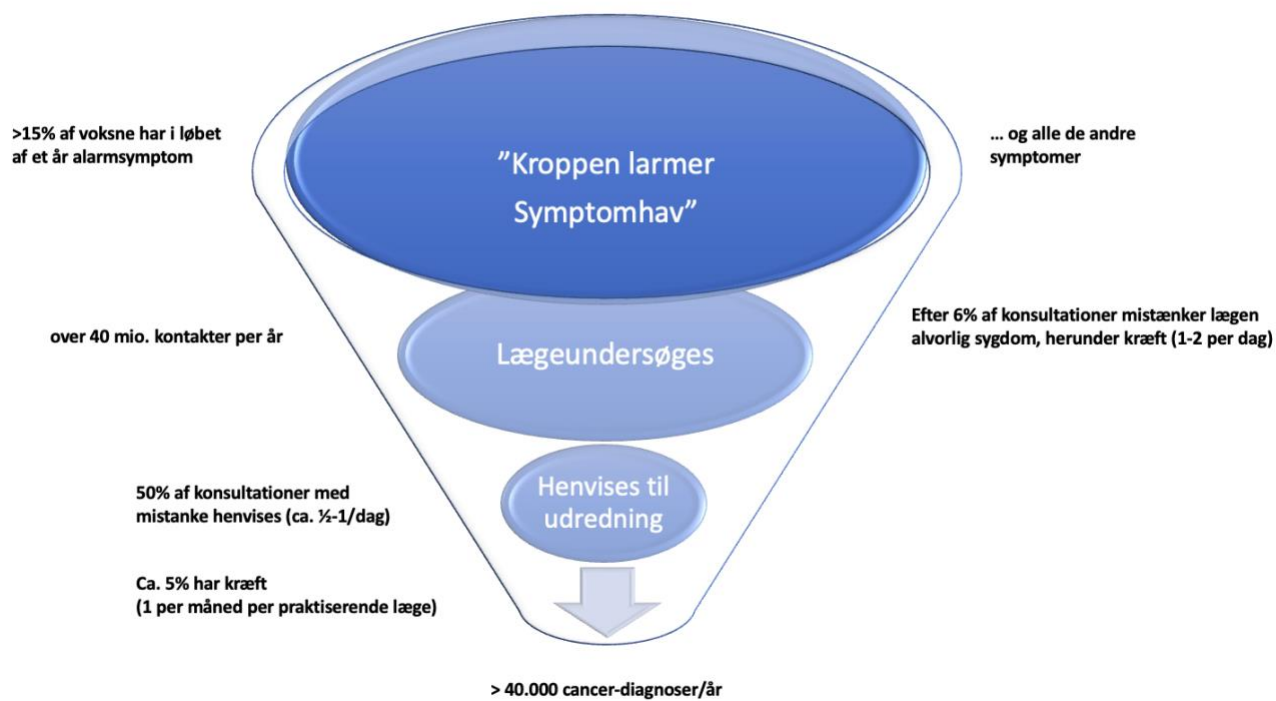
>15% af voksne har i løbet af et år alarmsymptom

”Kroppen larmer Symptomhav”

… og alle de andre symptomer

over 40 mio. kontakter per år

Lægeundersøges

Efter 6% af konsultationer mistænker lægen alvorlig sygdom, herunder kræft (1-2 per dag)

50% af konsultationer med mistanke henvises (ca. ½-1/dag)

Henvises til udredning

Ca. 5% har kræft (1 per måned per praktiserende læge)

> 40.000 cancer-diagnoser/år